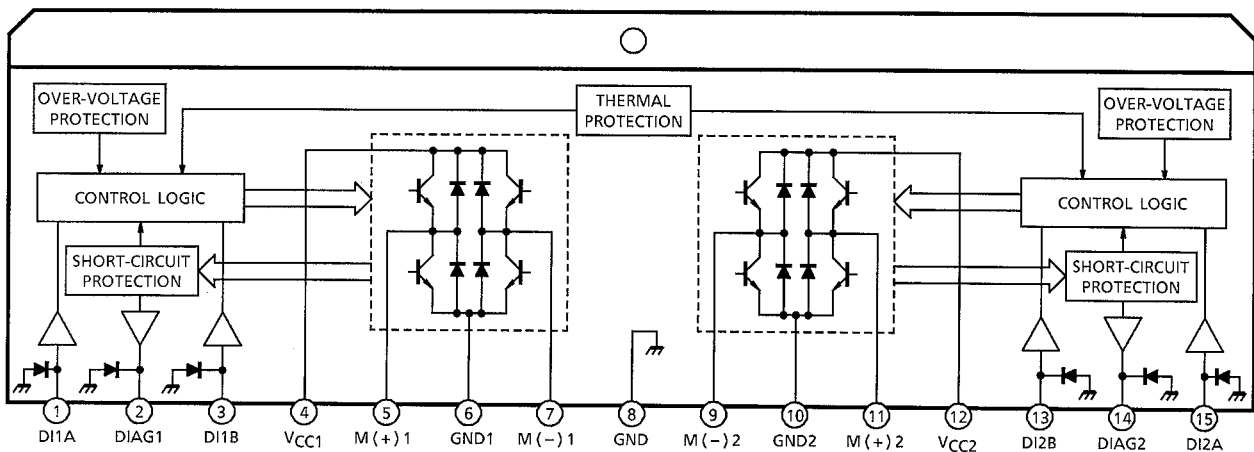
OVER-VOLTAGE PROTECTION

THERMAL PROTECTION

OVER-VOLTAGE PROTECTION

CONTROL LOGIC

CONTROL LOGIC

SHORT-CIRCUIT PROTECTION

SHORT-CIRCUIT PROTECTION

1 DI1A
2 DIAG1
3 DI1B
4 $V_{CC1}$
5 M(+)1
6 GND1
7 M(−)1
8 GND
9 M(−)2
10 GND2
11 M(+)2
12 $V_{CC2}$
13 DI2B
14 DIAG2
15 DI2A